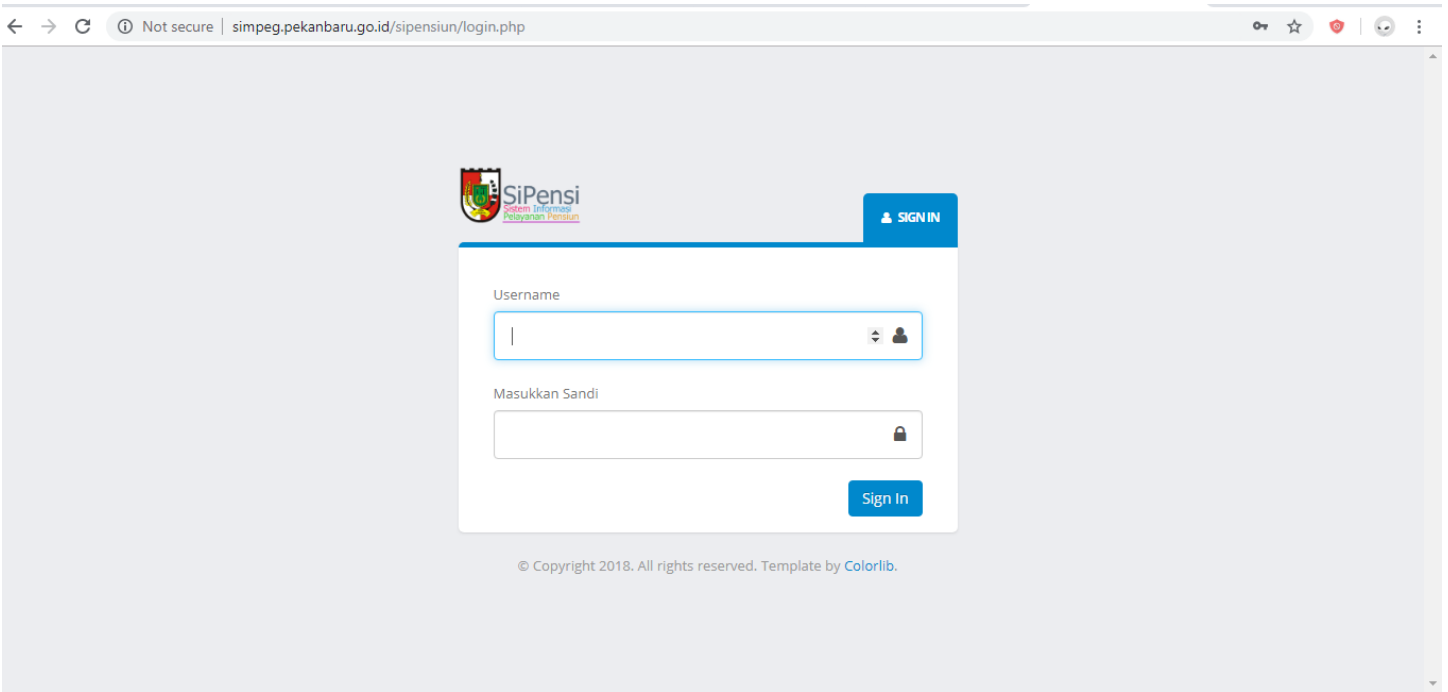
Not secure | simpeg.pekanbaru.go.id/sipensiun/login.php

SiPensi
Sistem Informasi
Pelayanan Pensiun

SIGN IN

Username

Masukkan Sandi

Sign In

© Copyright 2018. All rights reserved. Template by Colorlib.